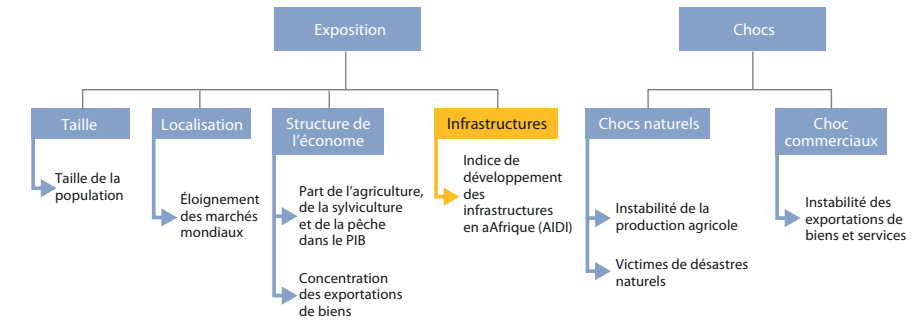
Exposition

Taille

Taille de la population

Localisation

Éloignement des marchés mondiaux

Structure de l'économe

Part de l'agriculture, de la sylviculture et de la pêche dans le PIB

Concentration des exportations de biens

Infrastructures

Indice de développement des infrastructures en aAfrique (AIDI)

Chocs

Chocs naturels

Instabilité de la production agricole

Victimes de désastres naturels

Choc commerciaux

Instabilité des exportations de biens et services